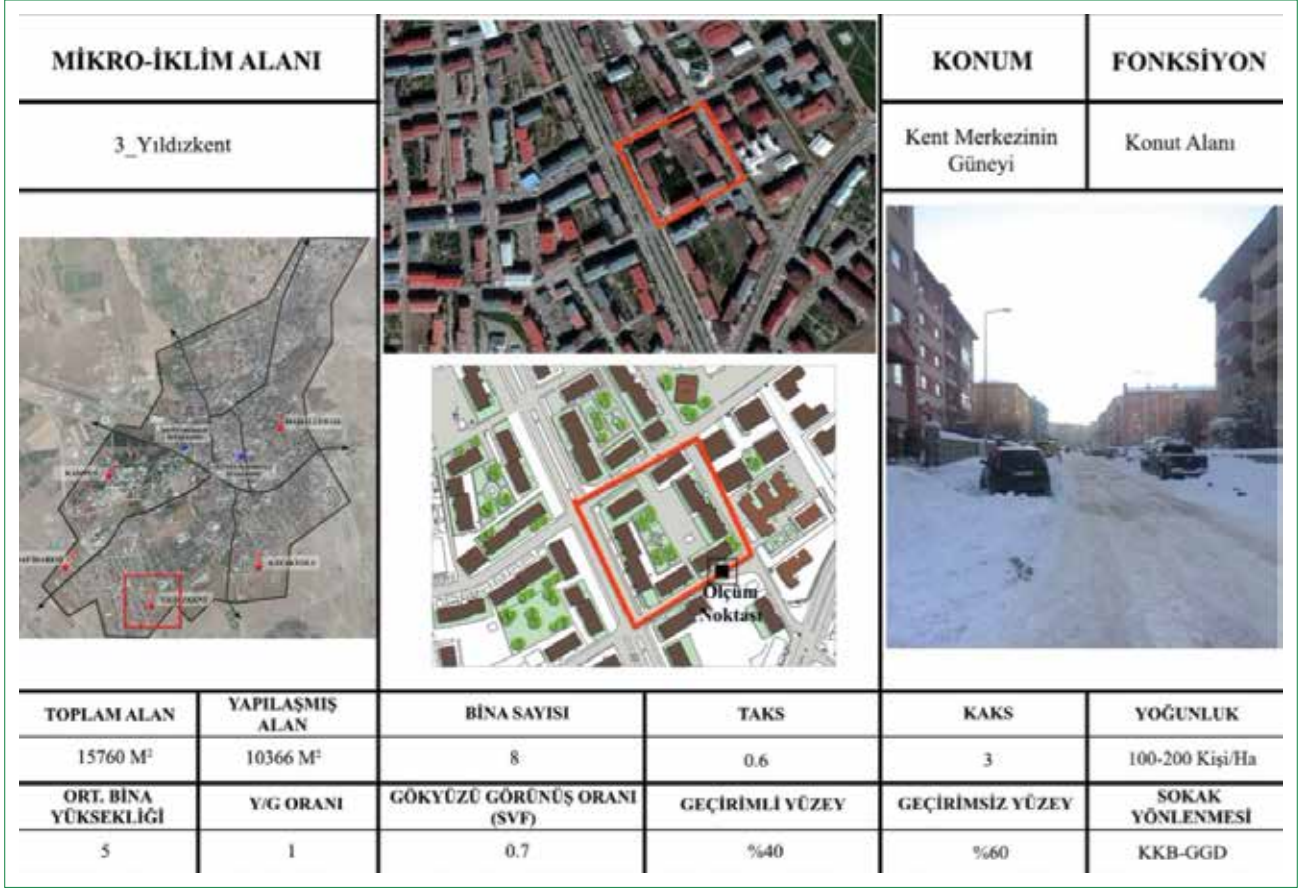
MİKRO-İKLİM ALANI

3_Yıldızkent

KONUM

FONKSİYON

Kent Merkezinin Güneyi

Konut Alanı

Ölçüm Noktası

| TOPLAM ALAN | YAPILAŞMIŞ ALAN | BİNA SAYISI | TAKS | KAKS | YOĞUNLUK |
|---|---|---|---|---|---|
| 15760 M² | 10366 M² | 8 | 0.6 | 3 | 100-200 Kişi/Ha |
| ORT. BİNA YÜKSEKLİĞİ | Y/G ORANI | GÖKYÜZÜ GÖRÜNÜŞ ORANI (SVF) | GEÇİRİMLİ YÜZEY | GEÇİRİMSİZ YÜZEY | SOKAK YÖNLENMESİ |
| 5 | 1 | 0.7 | %40 | %60 | KKB-GGD |